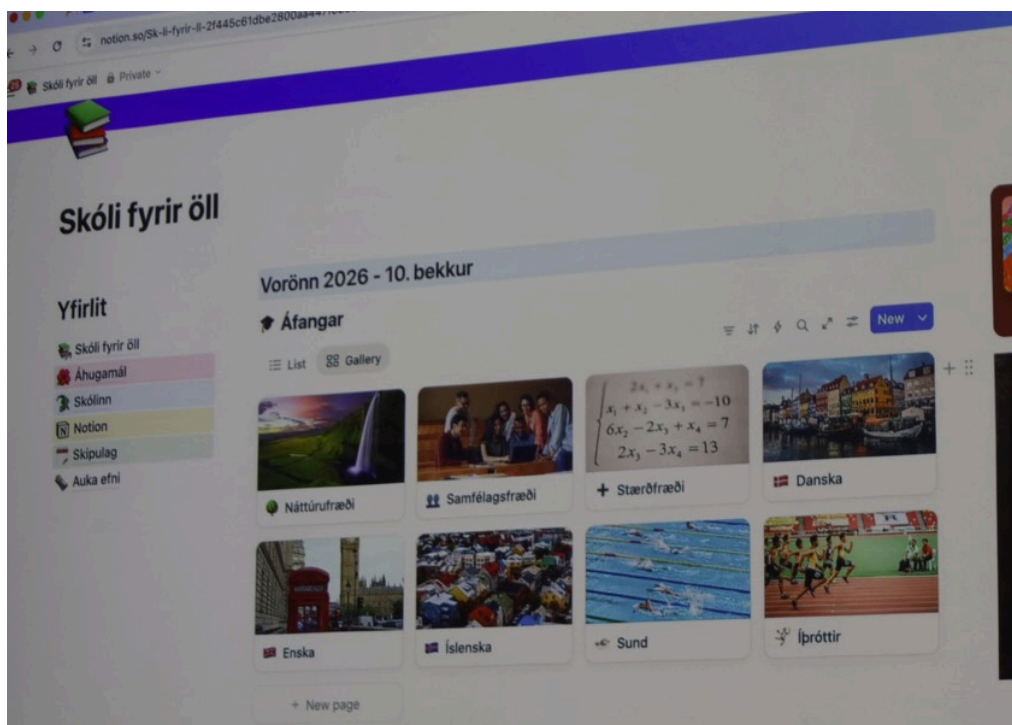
notion.so/Sk-li-fyrir-ll-2f445c61dbe2800a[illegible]

Skóli fyrir öll Private

Skóli fyrir öll

Yfirlit

Skóli fyrir öll
Áhugamál
Skólinn
Notion
Skipulag
Auka efni

Vorönn 2026 - 10. bekkur

Áfangar

List Gallery

New

$2x_1 + x_3 = ?$
$x_1 + x_2 - 3x_3 = -10$
$6x_2 - 2x_3 + x_4 = 7$
$2x_3 - 3x_4 = 13$

Náttúrufræði

Samfélagsfræði

Stærðfræði

Danska

Enska

Íslenska

Sund

Íþróttir

+ New page